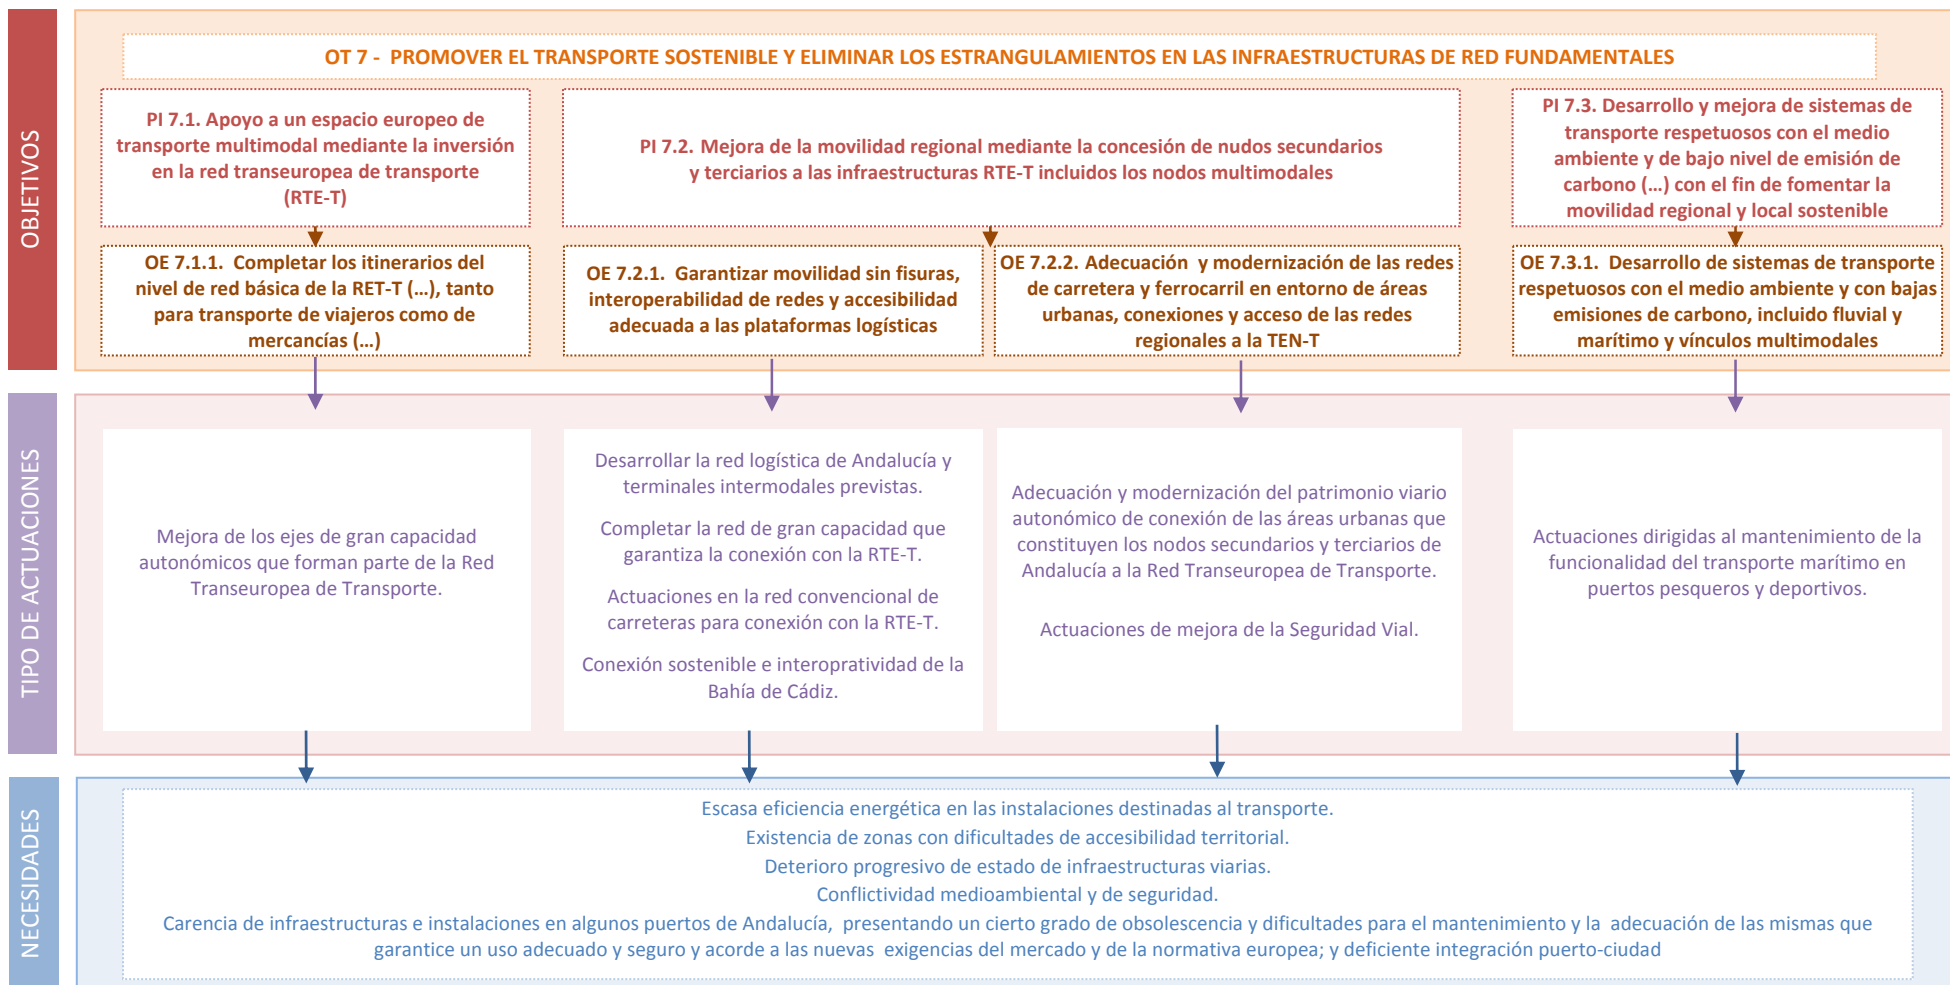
OBJETIVOS

OT 7 - PROMOVER EL TRANSPORTE SOSTENIBLE Y ELIMINAR LOS ESTRANGULAMIENTOS EN LAS INFRAESTRUCTURAS DE RED FUNDAMENTALES

PI 7.1. Apoyo a un espacio europeo de transporte multimodal mediante la inversión en la red transeuropea de transporte (RTE-T)

PI 7.2. Mejora de la movilidad regional mediante la concesión de nudos secundarios y terciarios a las infraestructuras RTE-T incluidos los nodos multimodales

PI 7.3. Desarrollo y mejora de sistemas de transporte respetuosos con el medio ambiente y de bajo nivel de emisión de carbono (…) con el fin de fomentar la movilidad regional y local sostenible

OE 7.1.1. Completar los itinerarios del nivel de red básica de la RET-T (…), tanto para transporte de viajeros como de mercancías (…)

OE 7.2.1. Garantizar movilidad sin fisuras, interoperabilidad de redes y accesibilidad adecuada a las plataformas logísticas

OE 7.2.2. Adecuación y modernización de las redes de carretera y ferrocarril en entorno de áreas urbanas, conexiones y acceso de las redes regionales a la TEN-T

OE 7.3.1. Desarrollo de sistemas de transporte respetuosos con el medio ambiente y con bajas emisiones de carbono, incluido fluvial y marítimo y vínculos multimodales

TIPO DE ACTUACIONES

Mejora de los ejes de gran capacidad autonómicos que forman parte de la Red Transeuropea de Transporte.

Desarrollar la red logística de Andalucía y terminales intermodales previstas.

Completar la red de gran capacidad que garantiza la conexión con la RTE-T.

Actuaciones en la red convencional de carreteras para conexión con la RTE-T.

Conexión sostenible e interopratividad de la Bahía de Cádiz.

Adecuación y modernización del patrimonio viario autonómico de conexión de las áreas urbanas que constituyen los nodos secundarios y terciarios de Andalucía a la Red Transeuropea de Transporte.

Actuaciones de mejora de la Seguridad Vial.

Actuaciones dirigidas al mantenimiento de la funcionalidad del transporte marítimo en puertos pesqueros y deportivos.

NECESIDADES

Escasa eficiencia energética en las instalaciones destinadas al transporte.
Existencia de zonas con dificultades de accesibilidad territorial.
Deterioro progresivo de estado de infraestructuras viarias.
Conflictividad medioambiental y de seguridad.
Carencia de infraestructuras e instalaciones en algunos puertos de Andalucía, presentando un cierto grado de obsolescencia y dificultades para el mantenimiento y la adecuación de las mismas que garantice un uso adecuado y seguro y acorde a las nuevas exigencias del mercado y de la normativa europea; y deficiente integración puerto-ciudad